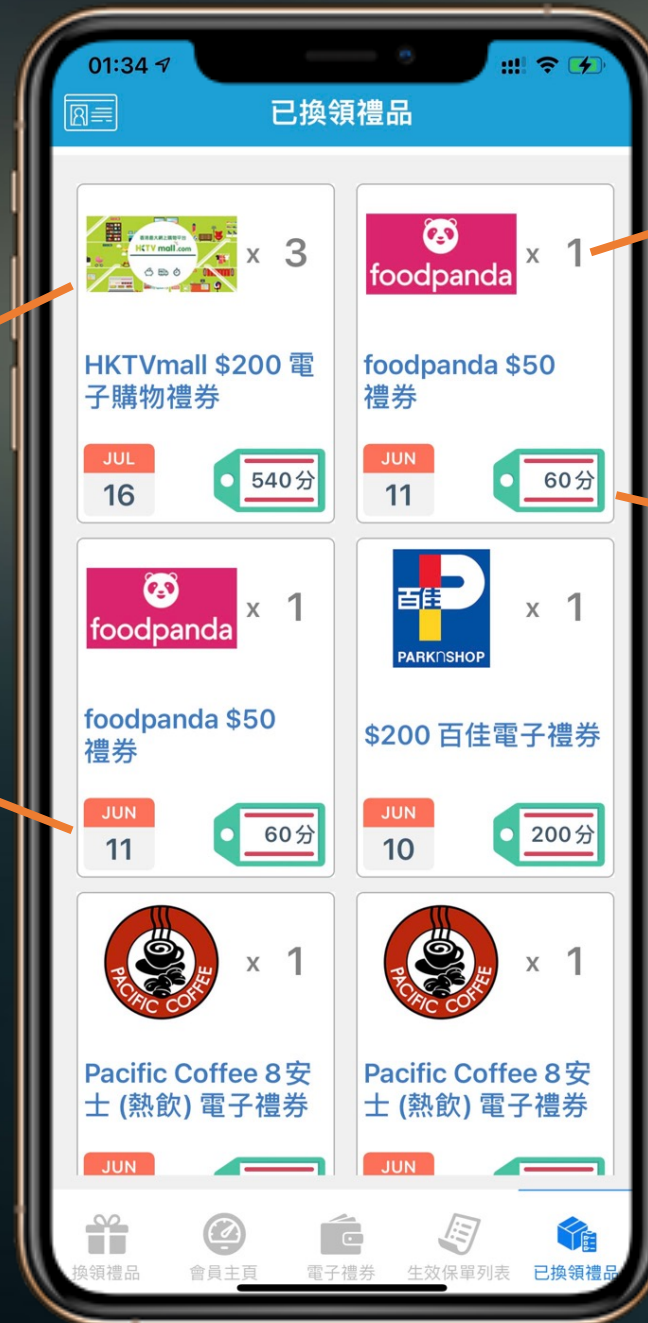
01:34

已換領禮品

HKTVmall.com

x 3

HKTVmall $200 電子購物禮券

JUL
16

540分

foodpanda

x 1

foodpanda $50 禮券

JUN
11

60分

foodpanda

x 1

foodpanda $50 禮券

JUN
11

60分

百佳
PARKnSHOP

x 1

$200 百佳電子禮券

JUN
10

200分

PACIFIC COFFEE

x 1

Pacific Coffee 8安士 (熱飲) 電子禮券

JUN

PACIFIC COFFEE

x 1

Pacific Coffee 8安士 (熱飲) 電子禮券

JUN

換領禮品 會員主頁 電子禮券 生效保單列表 已換領禮品